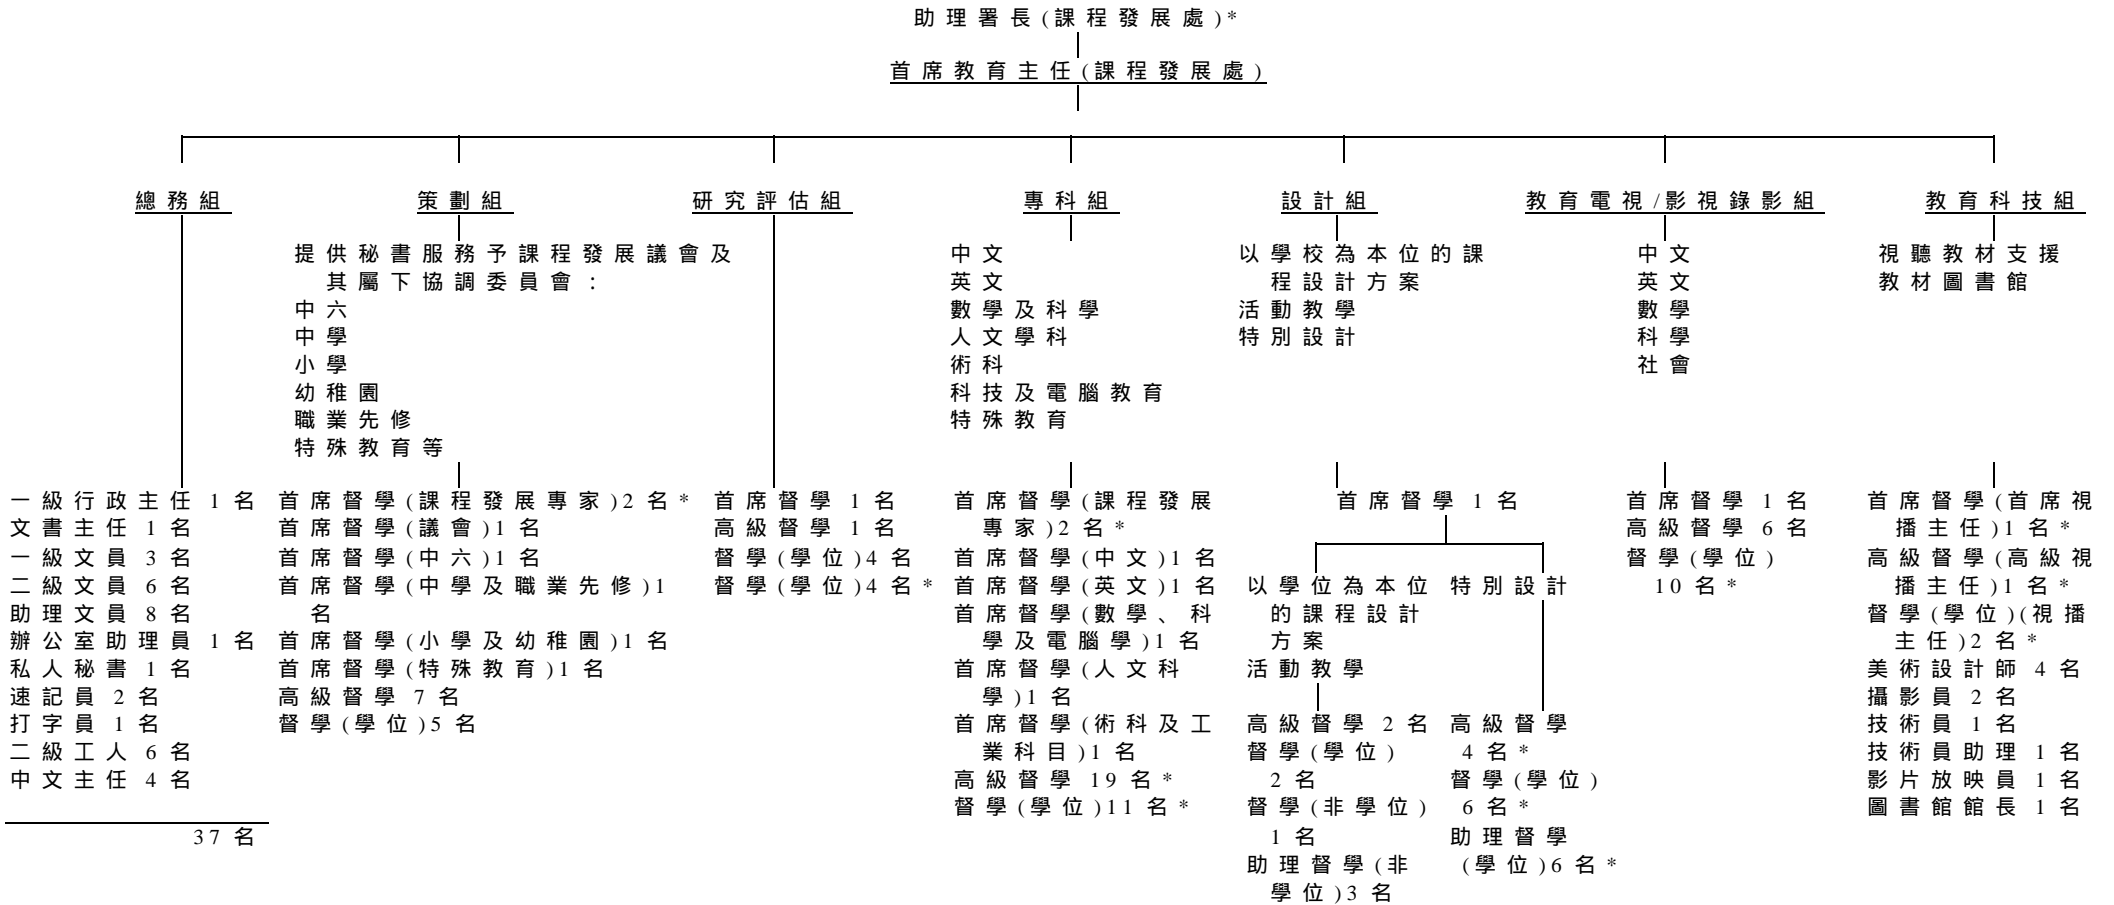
助理署長(課程發展處)*

首席教育主任(課程發展處)

總務組

策劃組

研究評估組

專科組

設計組

教育電視/影視錄影組

教育科技組

提供秘書服務予課程發展議會及其屬下協調委員會:
中六
中學
小學
幼稚園
職業先修
特殊教育等

中文
英文
數學及科學
人文學科
術科
科技及電腦教育
特殊教育

以學校為本位的課程設計方案
活動教學
特別設計

中文
英文
數學
科學
社會

視聽教材支援
教材圖書館

一級行政主任 1 名
文書主任 1 名
一級文員 3 名
二級文員 6 名
助理文員 8 名
辦公室助理員 1 名
私人秘書 1 名
速記員 2 名
打字員 1 名
二級工人 6 名
中文主任 4 名

37 名

首席督學(課程發展專家)2 名*
首席督學(議會)1 名
首席督學(中六)1 名
首席督學(中學及職業先修)1 名
首席督學(小學及幼稚園)1 名
首席督學(特殊教育)1 名
高級督學 7 名
督學(學位)5 名

首席督學 1 名
高級督學 1 名
督學(學位)4 名
督學(學位)4 名*

首席督學(課程發展專家)2 名*
首席督學(中文)1 名
首席督學(英文)1 名
首席督學(數學、科學及電腦學)1 名
首席督學(人文科學)1 名
首席督學(術科及工業科目)1 名
高級督學 19 名*
督學(學位)11 名*

首席督學 1 名

以學位為本位的課程設計方案
活動教學

特別設計

高級督學 2 名
督學(學位) 2 名
督學(非學位) 1 名
助理督學(非學位)3 名

高級督學 4 名*
督學(學位) 6 名*
助理督學(學位)6 名*

首席督學 1 名
高級督學 6 名
督學(學位) 10 名*

首席督學(首席視播主任)1 名*
高級督學(高級視播主任)1 名*
督學(學位)(視播主任)2 名*
美術設計師 4 名
攝影員 2 名
技術員 1 名
技術員助理 1 名
影片放映員 1 名
圖書館館長 1 名